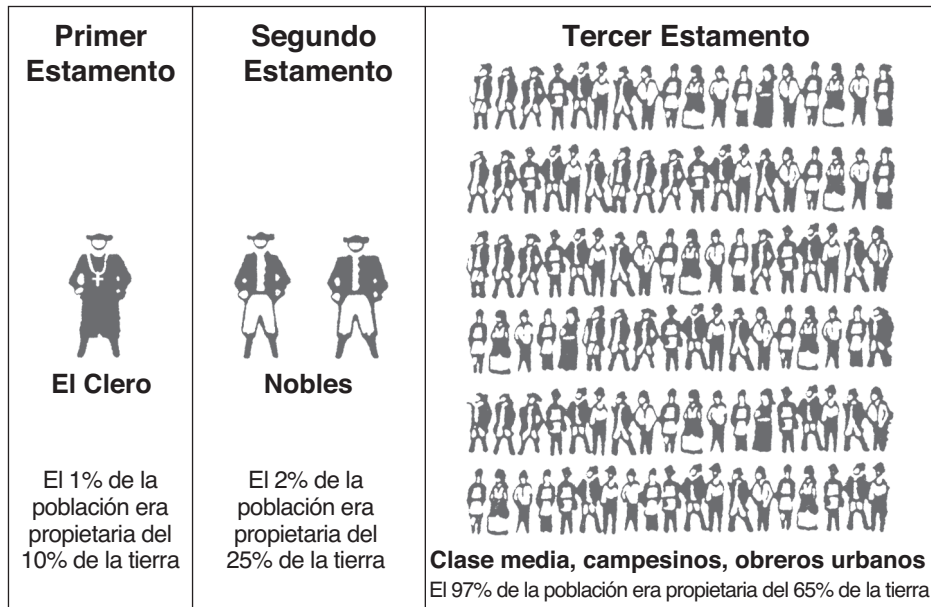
| Primer Estamento | Segundo Estamento | Tercer Estamento |
|---|---|---|
| El Clero | Nobles | Clase media, campesinos, obreros urbanos |
| El 1% de la población era propietaria del 10% de la tierra | El 2% de la población era propietaria del 25% de la tierra | El 97% de la población era propietaria del 65% de la tierra |